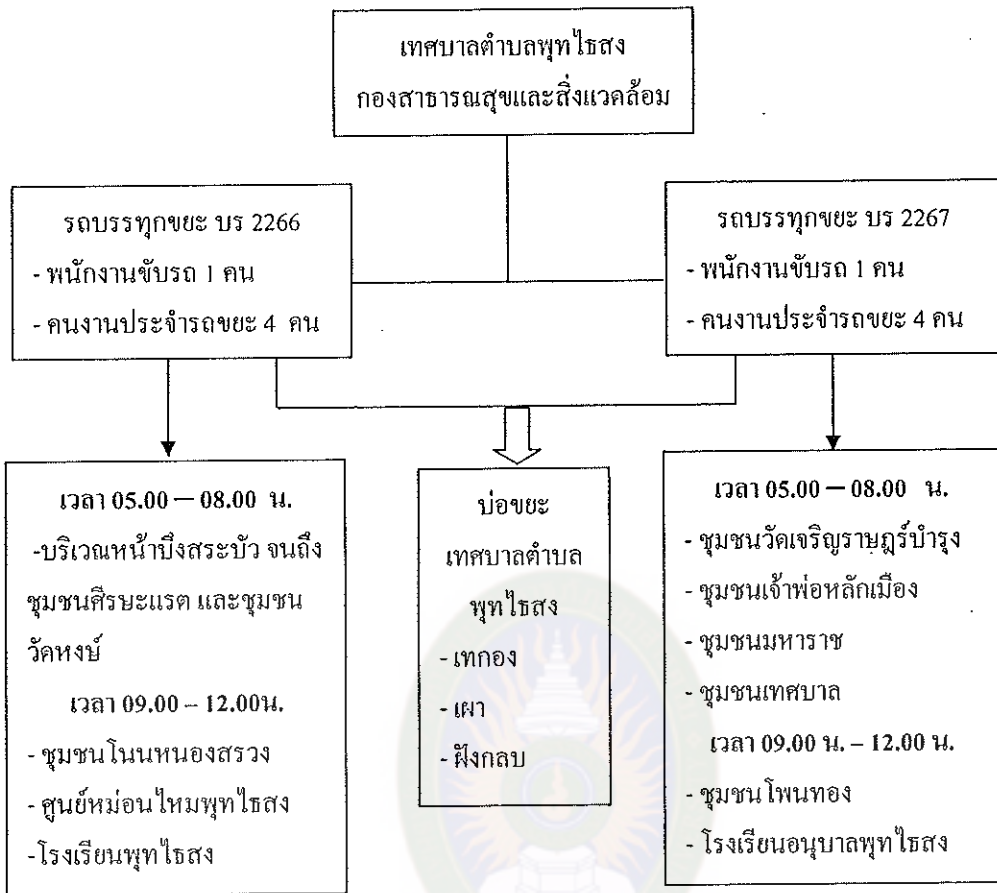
เทศบาลตำบลพุทไธสง
กองสาธารณสุขและสิ่งแวดล้อม

รถบรรทุกขยะ บร 2266
- พนักงานขับรถ 1 คน
- คนงานประจำรถขยะ 4 คน

รถบรรทุกขยะ บร 2267
- พนักงานขับรถ 1 คน
- คนงานประจำรถขยะ 4 คน

เวลา 05.00 – 08.00 น.
-บริเวณหน้าบึงสระบัว จนถึงชุมชนศีรษะแรต และชุมชนวัดหงษ์
เวลา 09.00 – 12.00น.
- ชุมชนโนนหนองสรวง
- ศูนย์หม่อนไหมพุทไธสง
-โรงเรียนพุทไธสง

บ่อขยะ
เทศบาลตำบล
พุทไธสง
- เทกอง
- เผา
- ฝังกลบ

เวลา 05.00 – 08.00 น.
- ชุมชนวัดเจริญราษฎร์บำรุง
- ชุมชนเจ้าพ่อหลักเมือง
- ชุมชนมหาราช
- ชุมชนเทศบาล
เวลา 09.00 น. – 12.00 น.
- ชุมชนโพนทอง
- โรงเรียนอนุบาลพุทไธสง